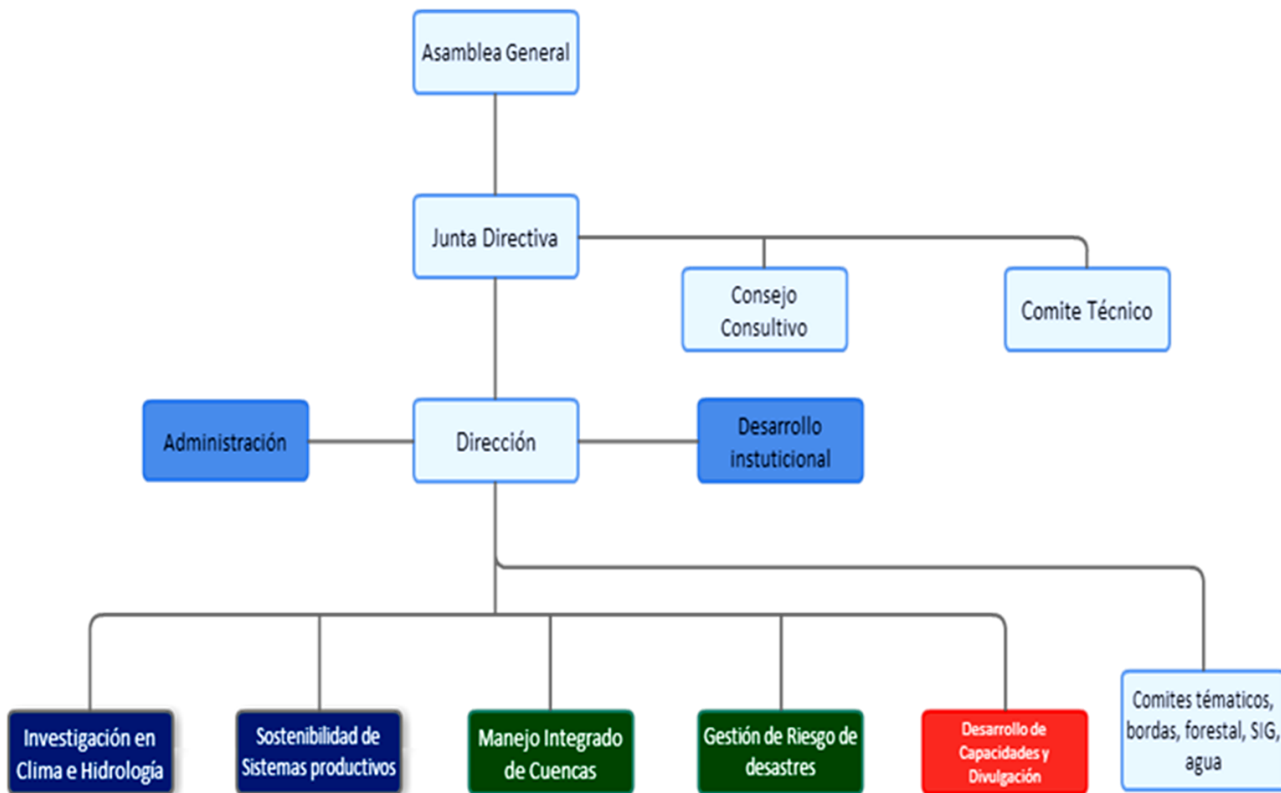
Asamblea General

Junta Directiva

Consejo Consultivo

Comite Técnico

Administración

Dirección

Desarrollo instucional

Investigación en Clima e Hidrología

Sostenibilidad de Sistemas productivos

Manejo Integrado de Cuencas

Gestión de Riesgo de desastres

Desarrollo de Capacidades y Divulgación

Comites tématicos, bordas, forestal, SIG, agua